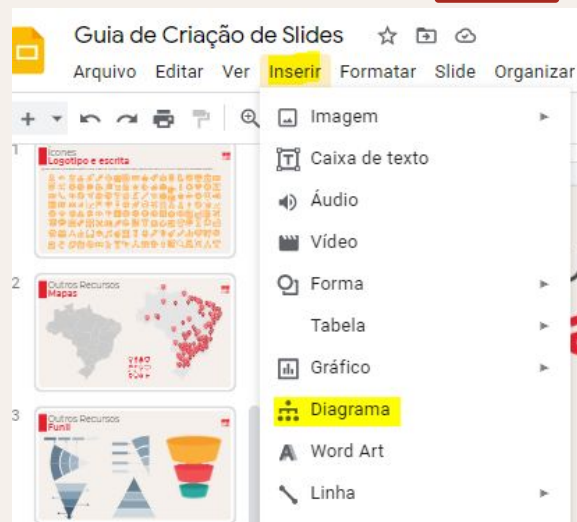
Guia de Criação de Slides

Arquivo Editar Ver Inserir Formatar Slide Organizar

1
Ícones
Logotipo e escrita

2
Outros Recursos
Mapas

3
Outros Recursos
Funil

Imagem
Caixa de texto
Áudio
Vídeo
Forma
Tabela
Gráfico
Diagrama
Word Art
Linha